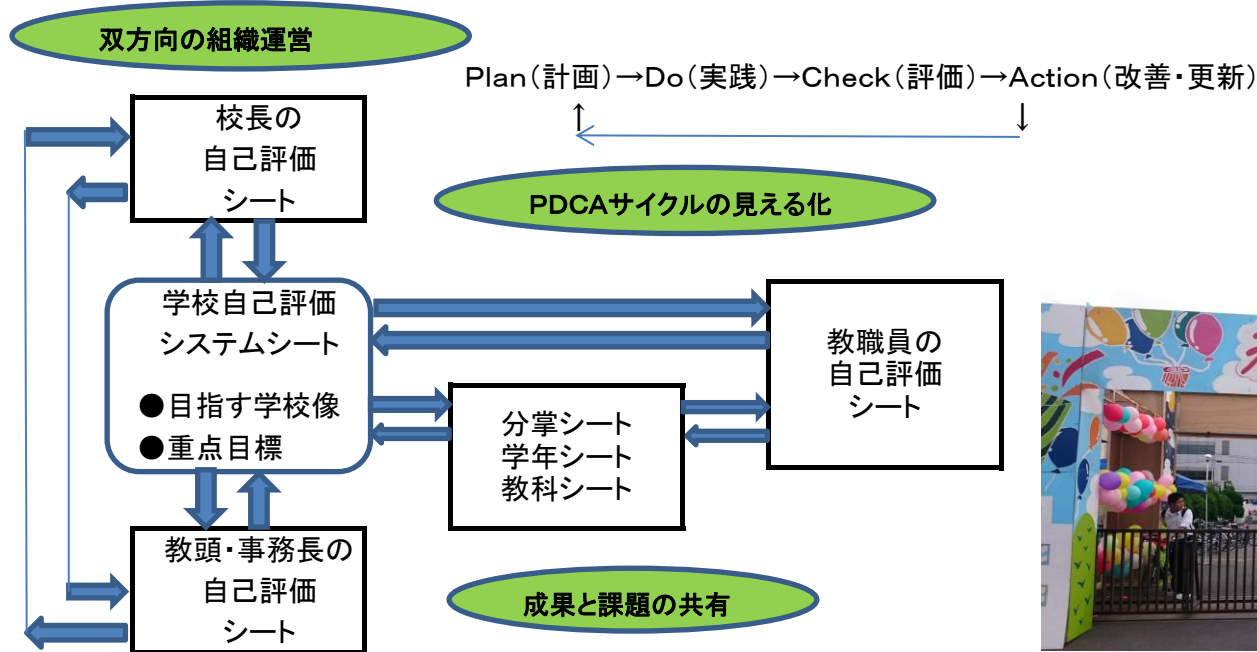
双方向の組織運営

Plan（計画）→Do（実践）→Check（評価）→Action（改善・更新）
↑ ↓

PDCAサイクルの見える化

校長の
自己評価
シート

学校自己評価
システムシート
●目指す学校像
●重点目標

教職員の
自己評価
シート

分掌シート
学年シート
教科シート

教頭・事務長の
自己評価
シート

成果と課題の共有